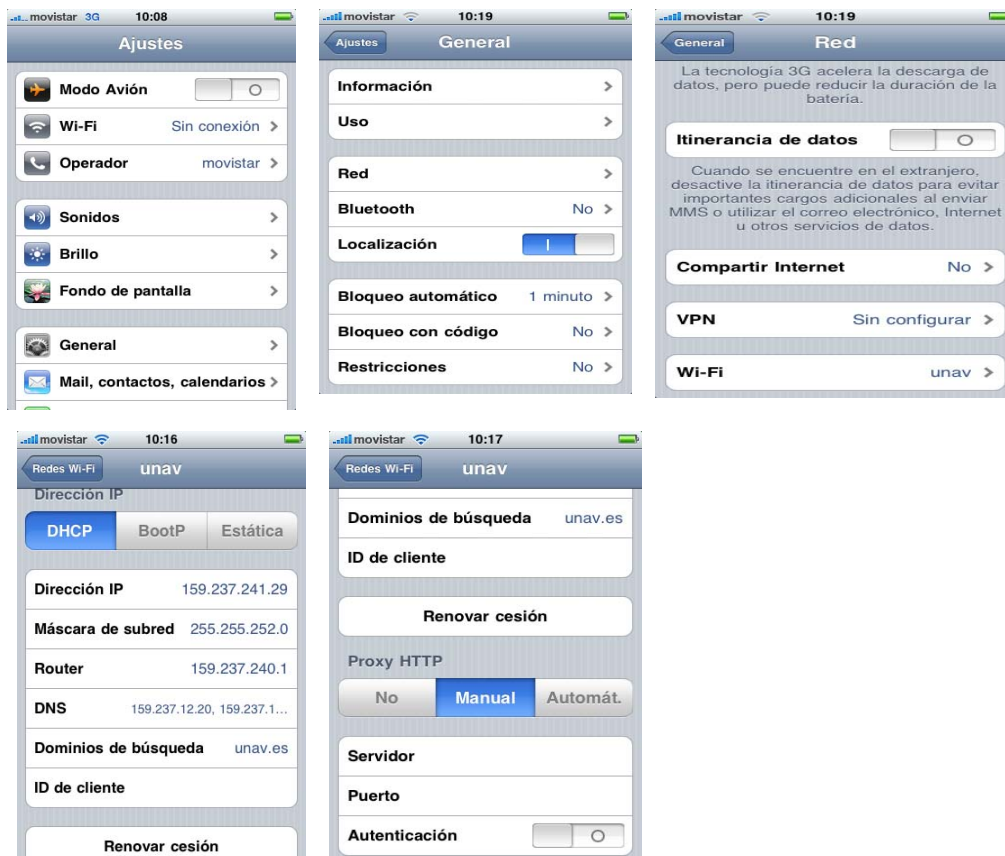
movistar 3G 10:08
Ajustes
Modo Avión O
Wi-Fi Sin conexión >
Operador movistar >
Sonidos >
Brillo >
Fondo de pantalla >
General >
Mail, contactos, calendarios >

movistar 10:19
Ajustes General
Información >
Uso >
Red >
Bluetooth No >
Localización I
Bloqueo automático 1 minuto >
Bloqueo con código No >
Restricciones No >

movistar 10:19
General Red
La tecnología 3G acelera la descarga de datos, pero puede reducir la duración de la batería.
Itinerancia de datos O
Cuando se encuentre en el extranjero, desactive la itinerancia de datos para evitar importantes cargos adicionales al enviar MMS o utilizar el correo electrónico, Internet u otros servicios de datos.
Compartir Internet No >
VPN Sin configurar >
Wi-Fi unav >

movistar 10:16
Redes Wi-Fi unav
Dirección IP
DHCP BootP Estática
Dirección IP 159.237.241.29
Máscara de subred 255.255.252.0
Router 159.237.240.1
DNS 159.237.12.20, 159.237.1...
Dominios de búsqueda unav.es
ID de cliente
Renovar cesión

movistar 10:17
Redes Wi-Fi unav
Dominios de búsqueda unav.es
ID de cliente
Renovar cesión
Proxy HTTP
No Manual Automát.
Servidor
Puerto
Autenticación O